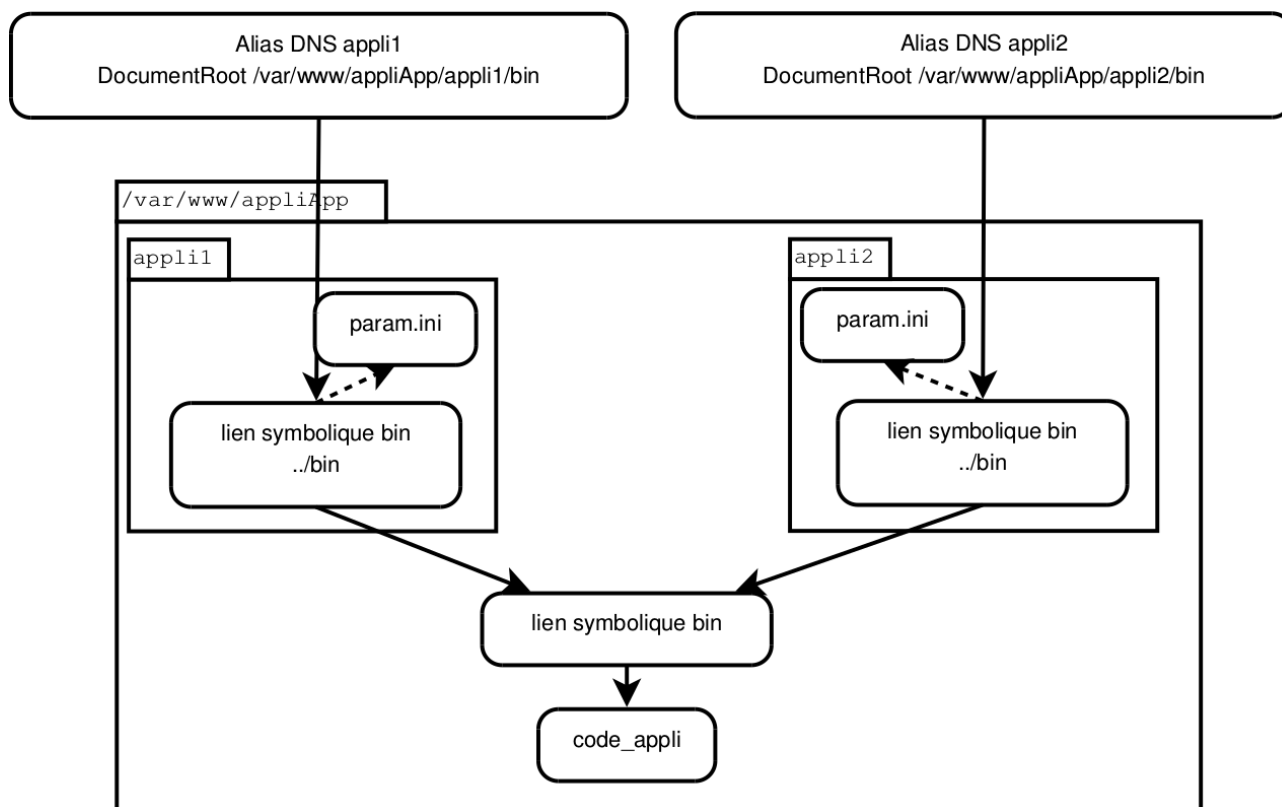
Alias DNS appli1
DocumentRoot /var/www/appliApp/appli1/bin

Alias DNS appli2
DocumentRoot /var/www/appliApp/appli2/bin

/var/www/appliApp

appli1

param.ini

lien symbolique bin
../bin

appli2

param.ini

lien symbolique bin
../bin

lien symbolique bin

code_appli